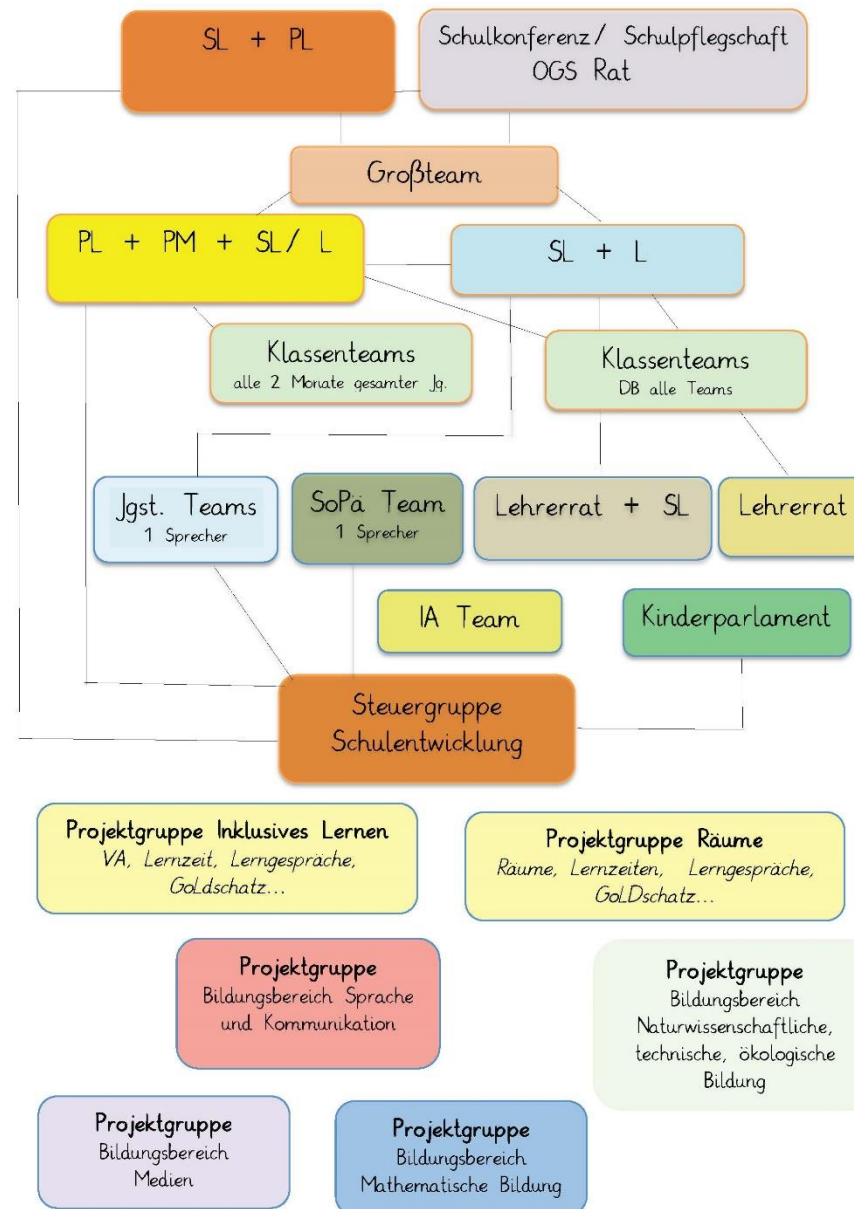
SL + PL

Schulkonferenz / Schulpflegschaft
OGS Rat

Großteam

PL + PM + SL / L

SL + L

Klassenteams
alle 2 Monate gesamter Jg.

Klassenteams
DB alle Teams

Jgst. Teams
1 Sprecher

SoPä Team
1 Sprecher

Lehrerrat + SL

Lehrerrat

IA Team

Kinderparlament

Steuergruppe
Schulentwicklung

Projektgruppe Inklusives Lernen
VA, Lernzeit, Lerngespräche, GoLdschatz...

Projektgruppe Räume
Räume, Lernzeiten, Lerngespräche, GoLDschatz...

Projektgruppe
Bildungsbereich Sprache und Kommunikation

Projektgruppe
Bildungsbereich Naturwissenschaftliche, technische, ökologische Bildung

Projektgruppe
Bildungsbereich Medien

Projektgruppe
Bildungsbereich Mathematische Bildung